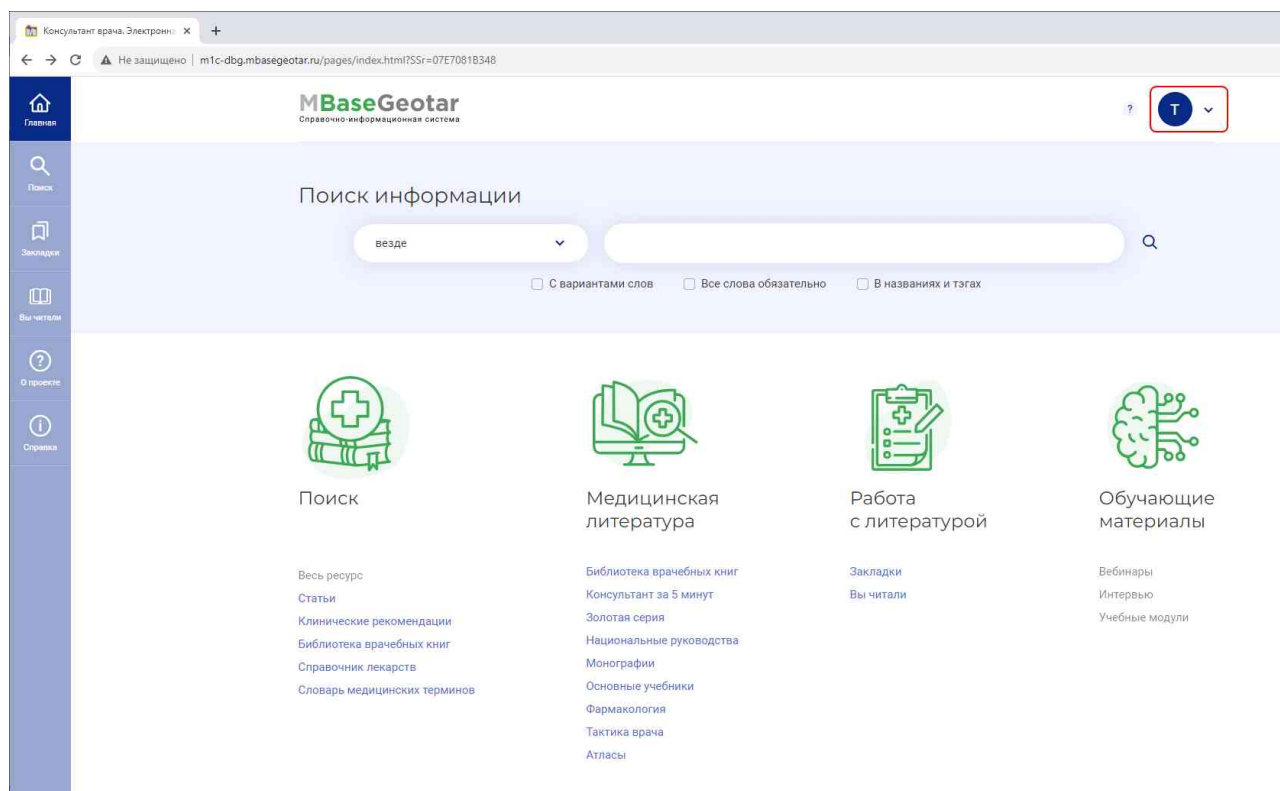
Консультант врача. Электронн ×  +

← → C  ▲ Не защищено | m1c-dbg.mbasegeotar.ru/pages/index.html?SSr=07E70818348

Главная
Поиск
Закладки
Вы читали
О проекте
Справка

MBaseGeotar
Справочно-информационная система

?  T

Поиск информации

везде

С вариантами слов   Все слова обязательно   В названиях и тэгах

Поиск

Весь ресурс
Статьи
Клинические рекомендации
Библиотека врачебных книг
Справочник лекарств
Словарь медицинских терминов

Медицинская литература

Библиотека врачебных книг
Консультант за 5 минут
Золотая серия
Национальные руководства
Монографии
Основные учебники
Фармакология
Тактика врача
Атласы

Работа с литературой

Закладки
Вы читали

Обучающие материалы

Вебинары
Интервью
Учебные модули